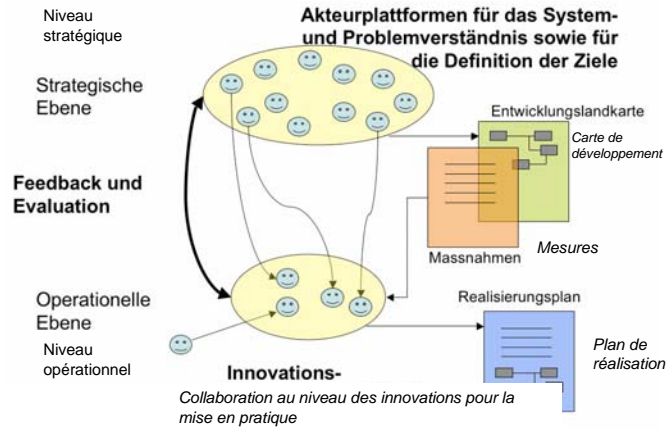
Niveau stratégique

Akteurplattformen für das System- und Problemverständnis sowie für die Definition der Ziele

Strategische Ebene

Entwicklungslandkarte

Carte de développement

Feedback und Evaluation

Massnahmen

Mesures

Operationelle Ebene

Niveau opérationnel

Realisierungsplan

Plan de réalisation

Innovations-

Collaboration au niveau des innovations pour la mise en pratique